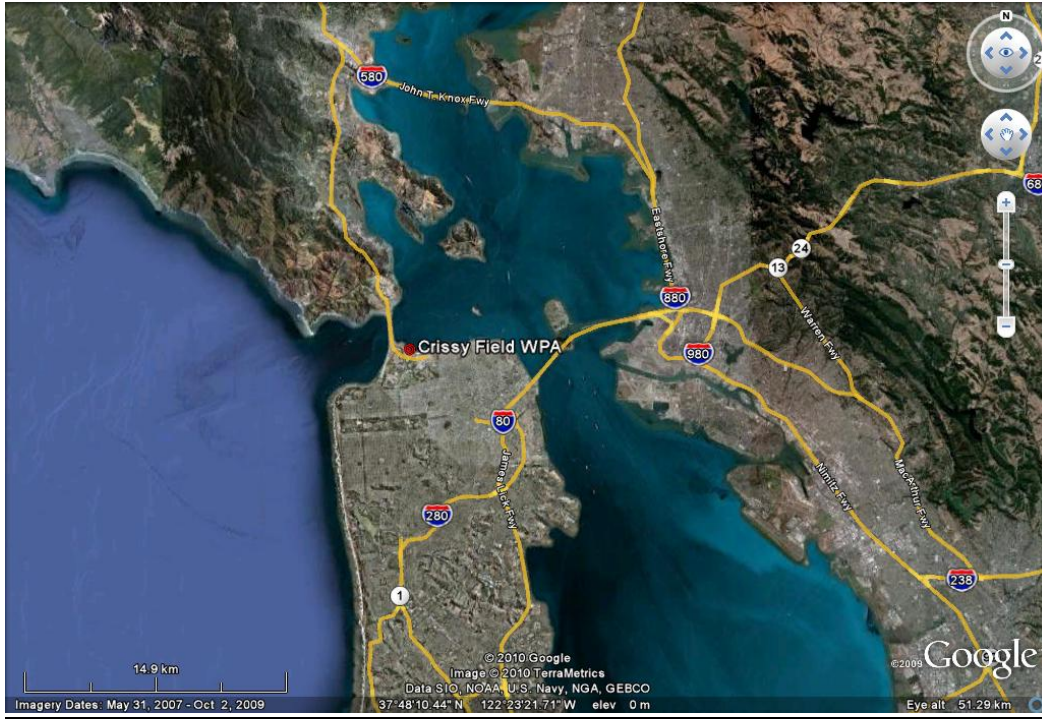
N

580
John T Knox Fwy
Eastshore Fwy
880
24
13
68
Warren Fwy
Crissy Field WPA
980
80
James Lick Fwy
Nimitz Fwy
MacArthur Fwy
280
1
238

14.9 km
© 2010 Google
Image © 2010 TerraMetrics
Data SIO, NOAA, U.S. Navy, NGA, GEBCO
©2009 Google
Imagery Dates: May 31, 2007 - Oct 2, 2009
37°48'10.44" N 122°23'21.71" W elev 0 m
Eye alt 51.29 km